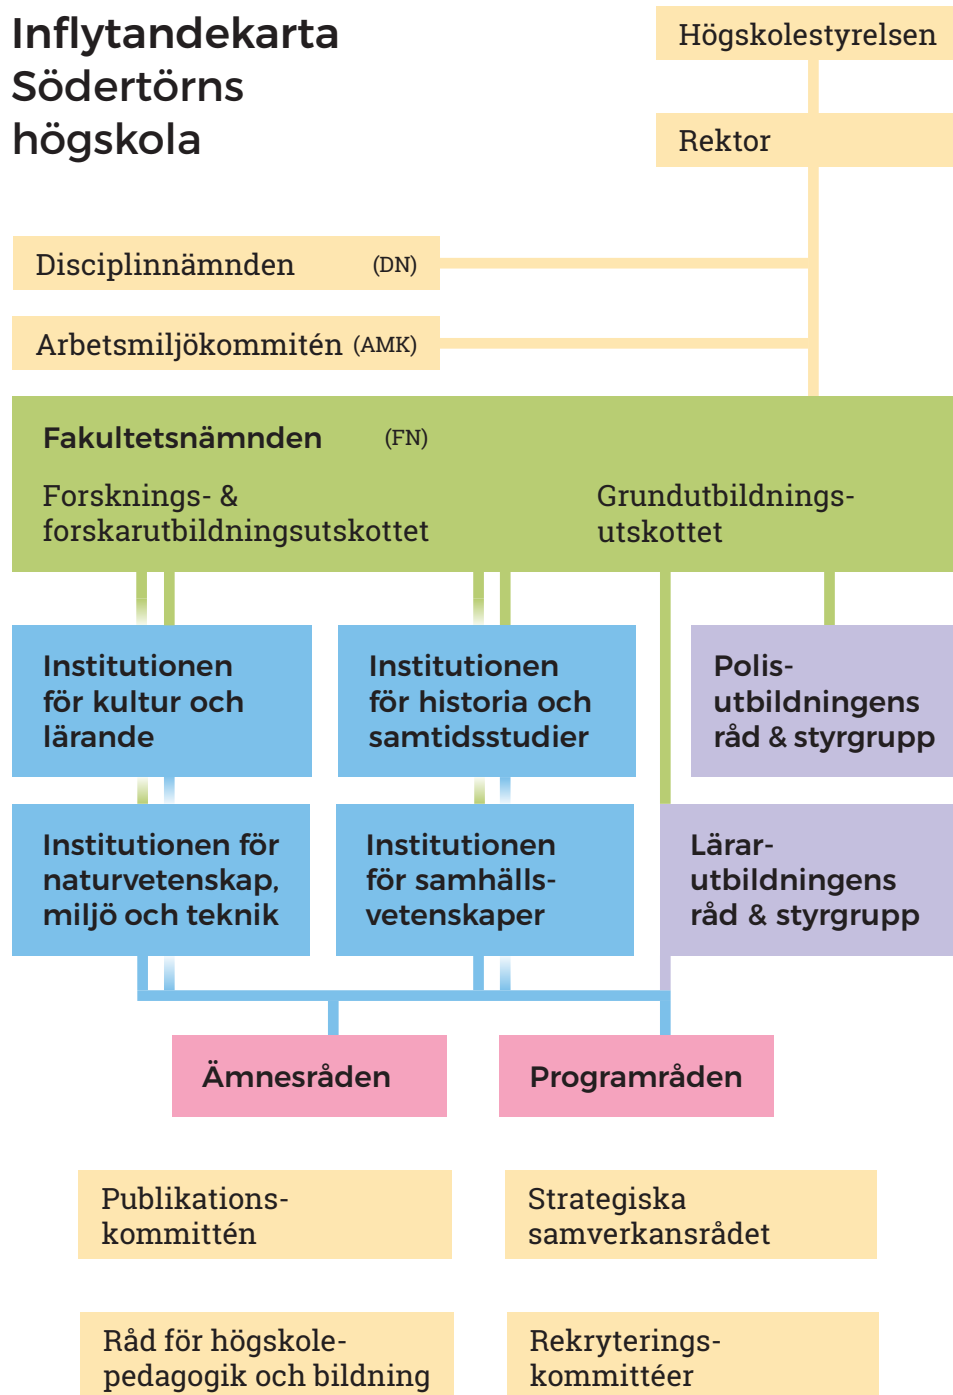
Inflytandekarta Södertörns högskola

Högskolestyrelsen

Rektor

Disciplinnämnden (DN)

Arbetsmiljökommitén (AMK)

Fakultetsnämnden (FN)

Forsknings- & forskarutbildningsutskottet

Grundutbildningsutskottet

Institutionen för kultur och lärande

Institutionen för historia och samtidsstudier

Polisutbildningens råd & styrgrupp

Institutionen för naturvetenskap, miljö och teknik

Institutionen för samhällsvetenskaper

Lärarutbildningens råd & styrgrupp

Ämnesråden

Programråden

Publikationskommittén

Strategiska samverkansrådet

Råd för högskolepedagogik och bildning

Rekryteringskommittéer